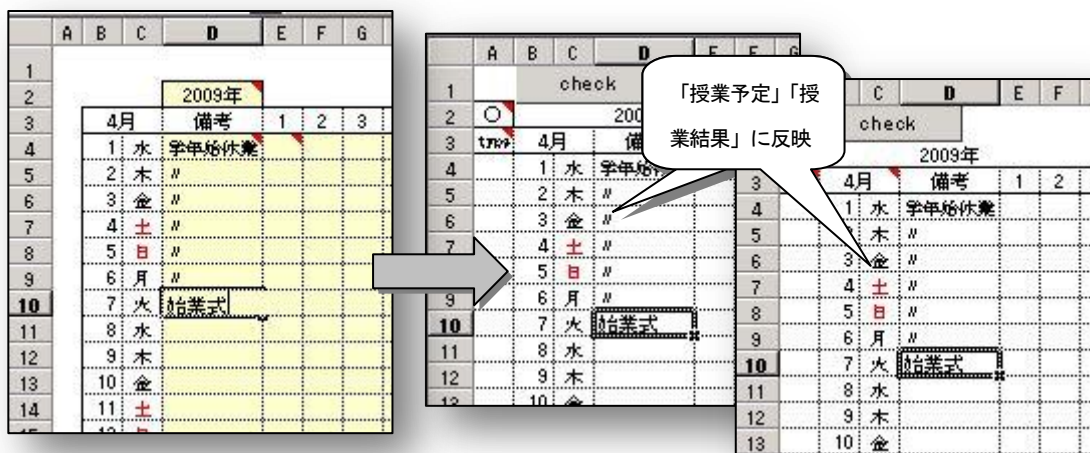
| | A | B | C | D | E | F | G |
|---|---|---|---|---|---|---|---|
| 1 | | | | | | | |
| 2 | | | | 2009年 | | | |
| 3 | | 4月 | | 備考 | 1 | 2 | 3 |
| 4 | | 1 | 水 | 学年始休業 | | | |
| 5 | | 2 | 木 | 〃 | | | |
| 6 | | 3 | 金 | 〃 | | | |
| 7 | | 4 | 土 | 〃 | | | |
| 8 | | 5 | 日 | 〃 | | | |
| 9 | | 6 | 月 | 〃 | | | |
| 10 | | 7 | 火 | 始業式 | | | |
| 11 | | 8 | 水 | | | | |
| 12 | | 9 | 木 | | | | |
| 13 | | 10 | 金 | | | | |
| 14 | | 11 | 土 | | | | |

| | A | B | C | D |
|---|---|---|---|---|
| 1 | | check | | |
| 2 | ○ | | | 200 |
| 3 | ｔｍｐ | 4月 | | 備 |
| 4 | | 1 | 水 | 学年始休 |
| 5 | | 2 | 木 | 〃 |
| 6 | | 3 | 金 | 〃 |
| 7 | | 4 | 土 | 〃 |
| 8 | | 5 | 日 | 〃 |
| 9 | | 6 | 月 | 〃 |
| 10 | | 7 | 火 | 始業式 |
| 11 | | 8 | 水 | |
| 12 | | 9 | 木 | |

「授業予定」「授業結果」に反映

| | C | D | E | F |
|---|---|---|---|---|
| | check | | | |
| | | 2009年 | | |
| 3 | 4月 | 備考 | 1 | 2 |
| 4 | 1 水 | 学年始休業 | | |
| 5 | 2 木 | 〃 | | |
| 6 | 3 金 | 〃 | | |
| 7 | 4 土 | 〃 | | |
| 8 | 5 日 | 〃 | | |
| 9 | 6 月 | 〃 | | |
| 10 | 7 火 | 始業式 | | |
| 11 | 8 水 | | | |
| 12 | 9 木 | | | |
| 13 | 10 金 | | | |